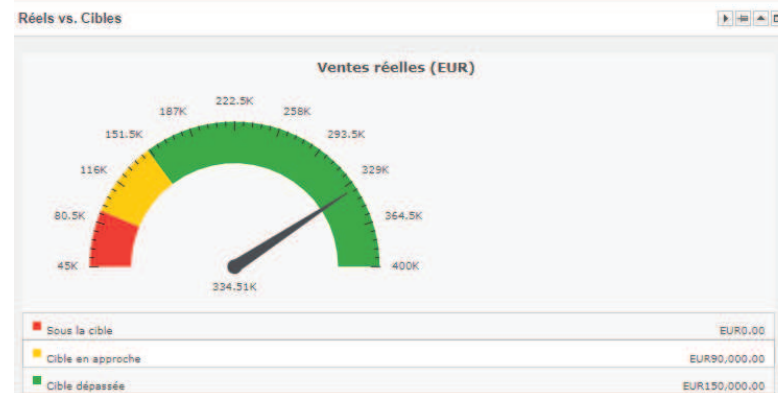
Réels vs. Cibles

Ventes réelles (EUR)

222.5K
187K
258K
151.5K
293.5K
116K
329K
80.5K
364.5K
45K
400K
334.51K

| | |
|---|---|
| Sous la cible | EUR0.00 |
| Cible en approche | EUR90,000.00 |
| Cible dépassée | EUR150,000.00 |